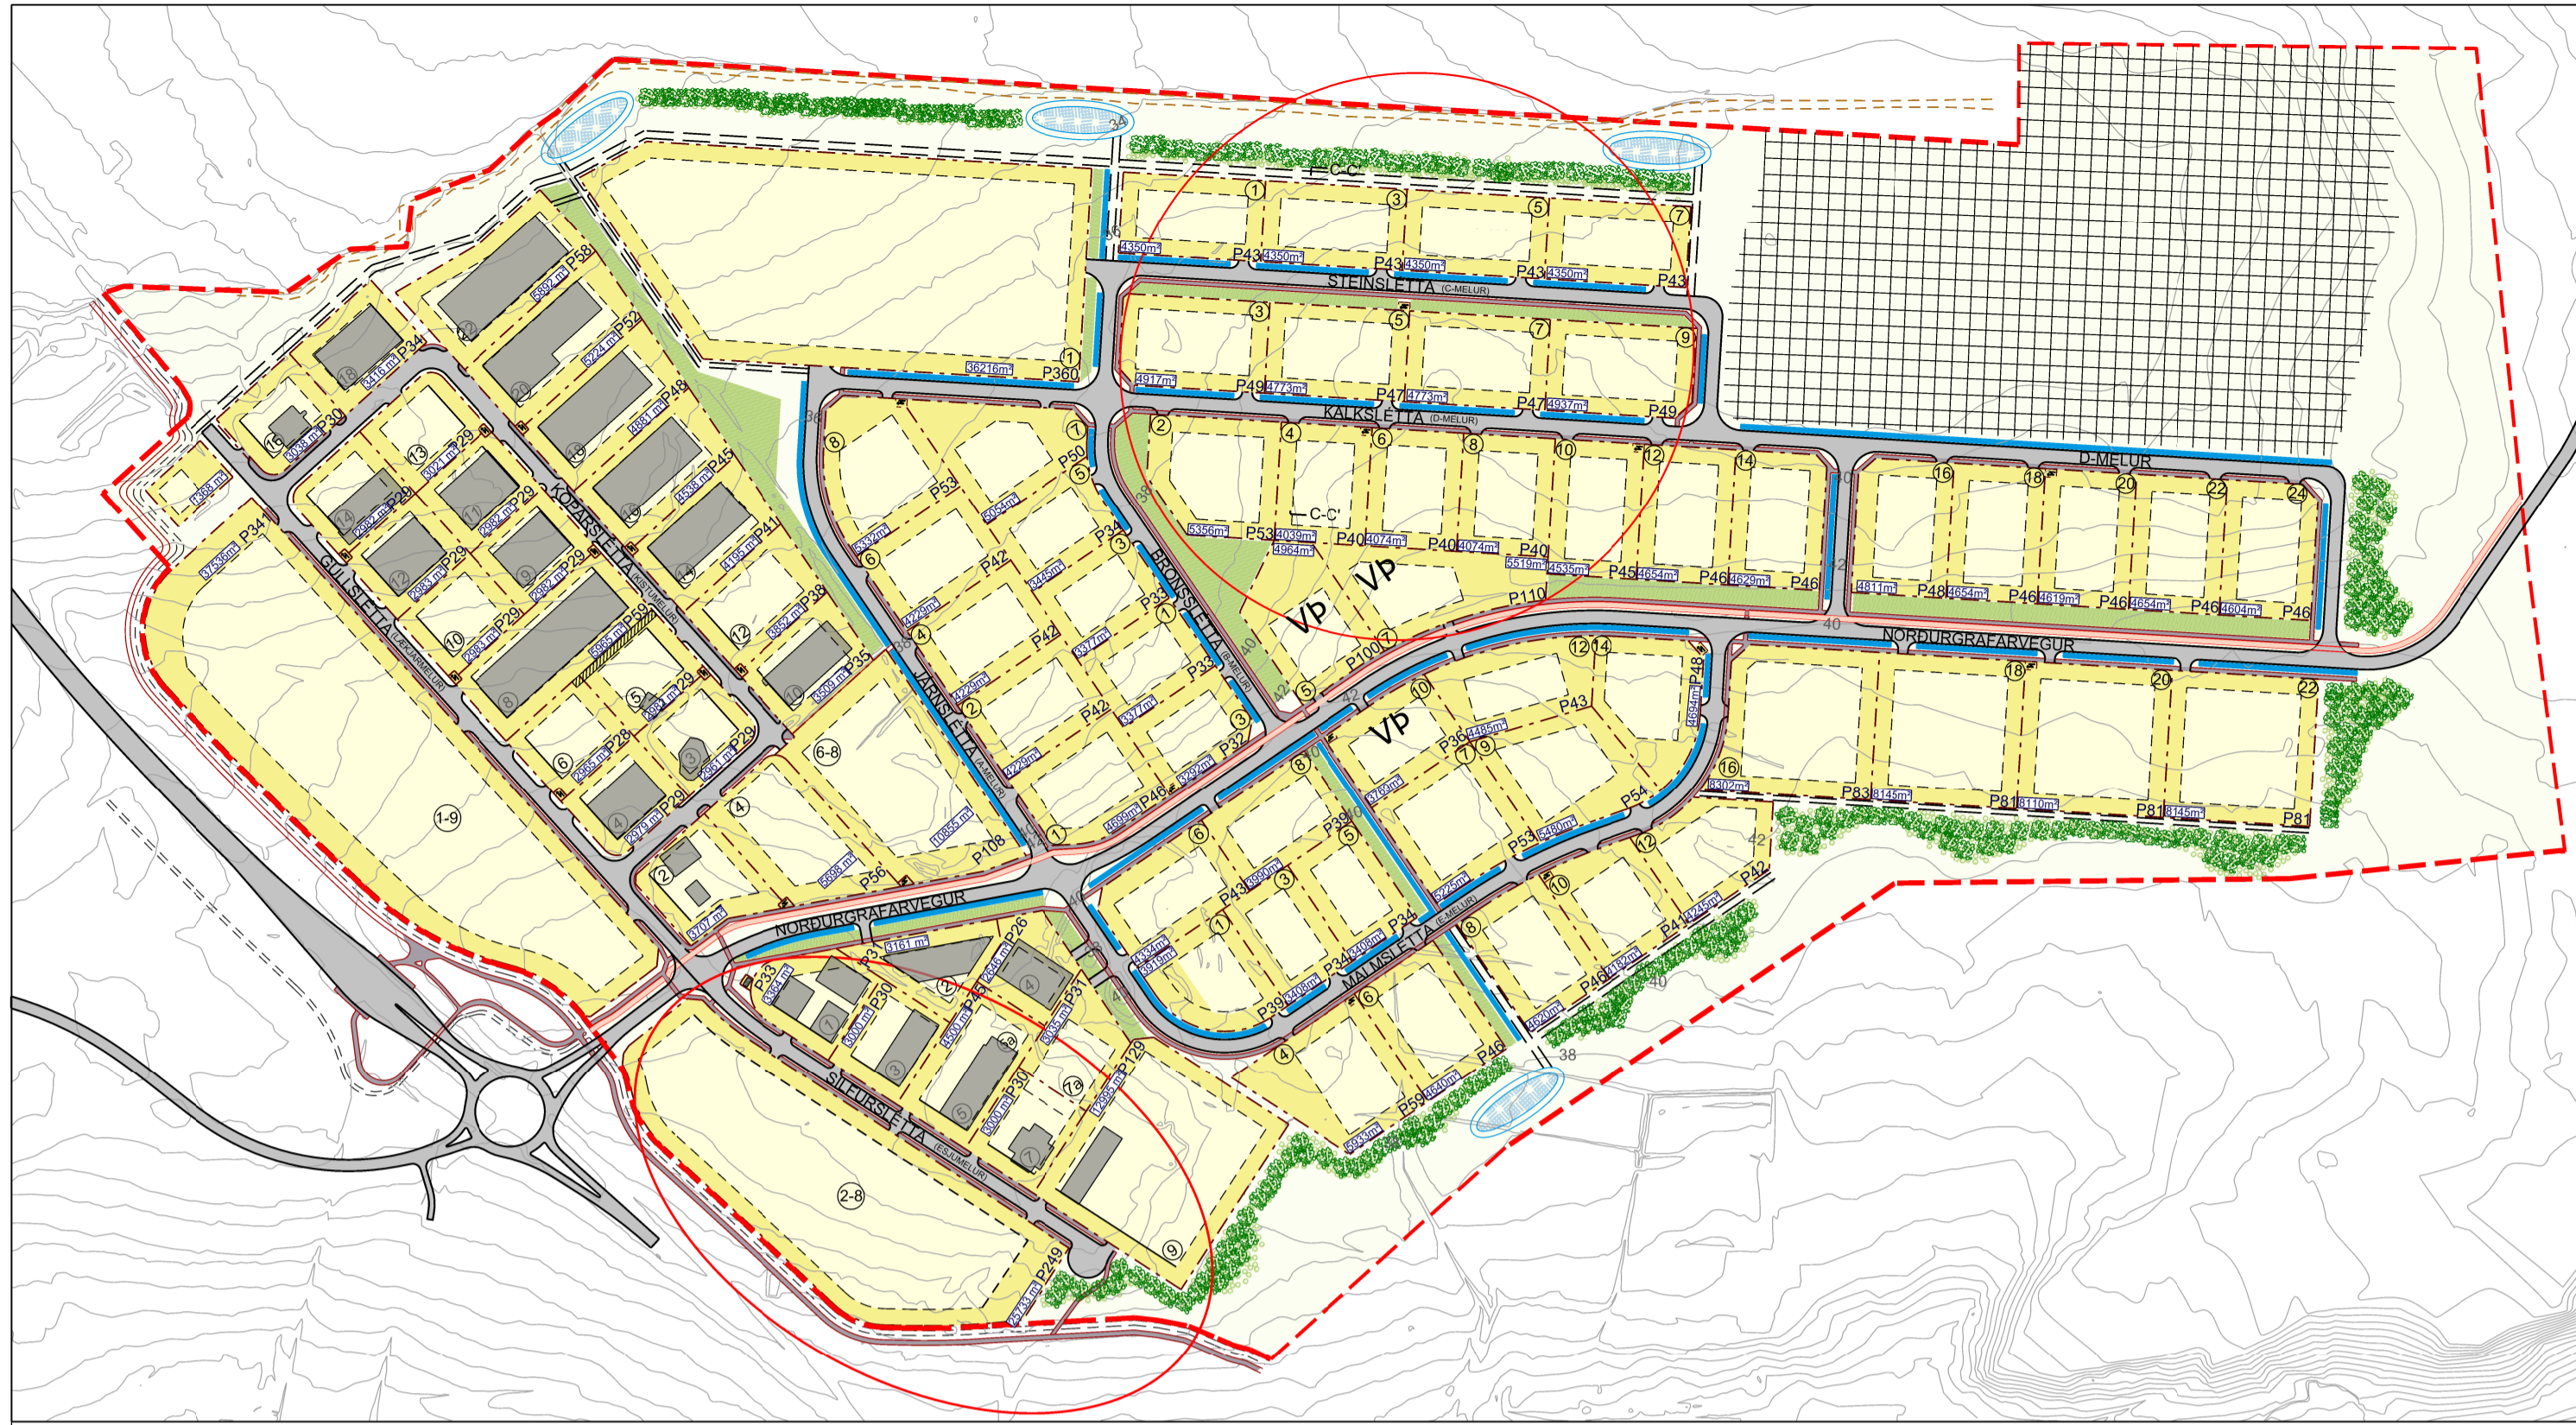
STEINSLÉTTA (C-MELUR)

KALKSLÉTTA (D-MELUR)

D-MELUR

NORÐURGRAFARVEGUR

NORÐURGRAFARVEGUR

KOPARSLÉTTA (KISTUMELUR)

GULLSLÉTTA (LÆKJARMELUR)

JÁRNSLÉTTA (A-MELUR)

BRONSSLÉTTA (B-MELUR)

MALMSLÉTTA (E-MELUR)

SILFURSLÉTTA (ESJUMELUR)

C-C'

C-C'

VP

VP

VP

1
3
5
7
4350m² P43
4350m² P43
4350m² P43
4350m² P43

3
5
7
9
4917m² P49
4773m² P47
4773m² P47
4937m² P49

36216m² P360
1

2
4
6
8
10
12
14
16
18
20
22
24
5356m² P53
4039m² P40
4964m²
4074m² P40
4074m² P40
5519m²
4535m² P45
4654m² P46
4629m² P46
4811m² P48
4654m² P46
4619m² P46
4654m² P46
4604m² P46
P110

12
14
18
20
22
P48 4694m²
16
8302m² P83
8145m² P81
8110m² P81
8145m² P81

P58 5882 m²
P52 5224 m²
P48 4881 m²
P45 4538 m²
P41 4195 m²
P38 3852 m²
P35 3509 m²
P34 3416 m²
P30 3038 m²
P29 3021 m²
P28 2882 m²
P29 2982 m²
P29 2982 m²
P29 2983 m²
P29 2983 m²
P59 5885 m²
P28 2955 m²
P29 2985 m²
P29 2961 m²
P29 2912 m²
1368 m²
P34 37535m²
1-9
6-8

P53 5332m²
P50 5054m²
P42 4229m²
P34 3445m²
P42 4229m²
P33 3377m²
P42 4229m²
P33 3377m²
P42 4229m²
P32 3292m²
P46 4699m²
P108 10855 m²
P56 5698 m²
3707 m²

P100
P36 4485m²
P43
P39 3760m²
P53 5460m²
P54
P43 3950m²
P34 3334m²
3819m²
P34 3408m²
P39 3408m²
P52 5225m²
P41 4245m²
P46 4182m²
4620m²
P42
P46
P59 5640m²
5333m²

P33 3364 m²
P31 3161 m²
P26 2636 m²
P30 3000 m²
P24 2400 m²
P31 3035 m²
P30 3000 m²
P129 12995 m²
P249 25733 m²
2-8
7a

34
36
38
40
42